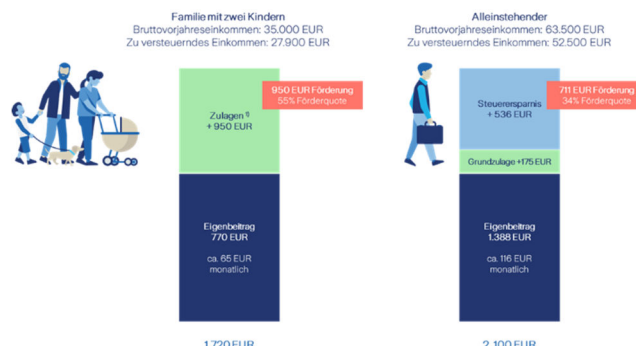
Familie mit zwei Kindern
Bruttovorjahreseinkommen: 35.000 EUR
Zu versteuerndes Einkommen: 27.900 EUR

950 EUR Förderung
55% Förderquote

Zulagen ¹
+ 950 EUR

Eigenbeitrag
770 EUR

ca. 65 EUR
monatlich

1.720 EUR

Alleinstehender
Bruttovorjahreseinkommen: 63.500 EUR
Zu versteuerndes Einkommen: 52.500 EUR

711 EUR Förderung
34% Förderquote

Steuerersparnis
+ 536 EUR

Grundzulage +175 EUR

Eigenbeitrag
1.388 EUR

ca. 116 EUR
monatlich

2.100 EUR